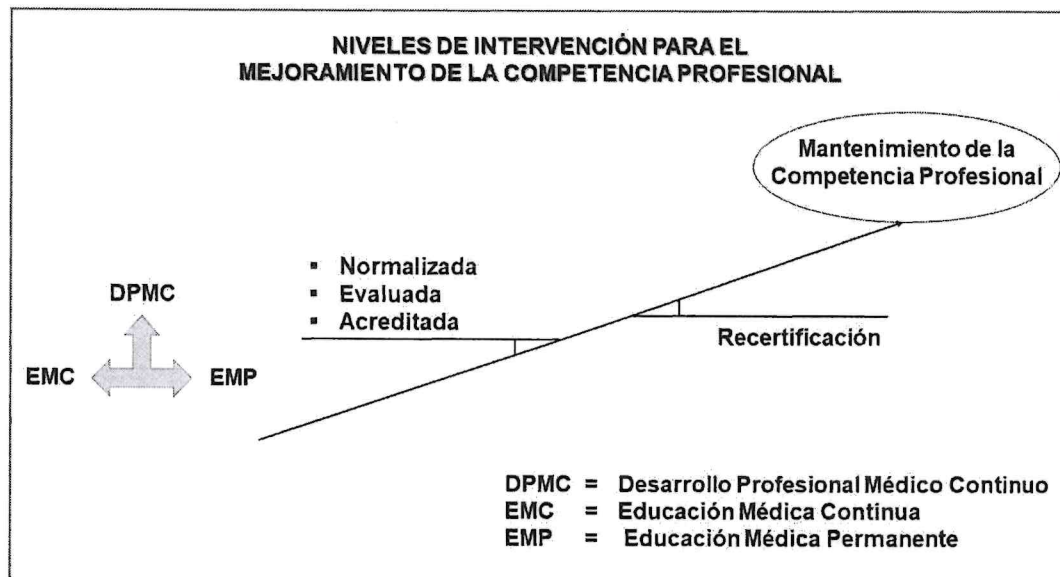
NIVELES DE INTERVENCIÓN PARA EL MEJORAMIENTO DE LA COMPETENCIA PROFESIONAL

Mantenimiento de la Competencia Profesional

- Normalizada
- Evaluada
- Acreditada

DPMC

EMC

EMP

Recertificación

DPMC = Desarrollo Profesional Médico Continuo
EMC = Educación Médica Continua
EMP = Educación Médica Permanente